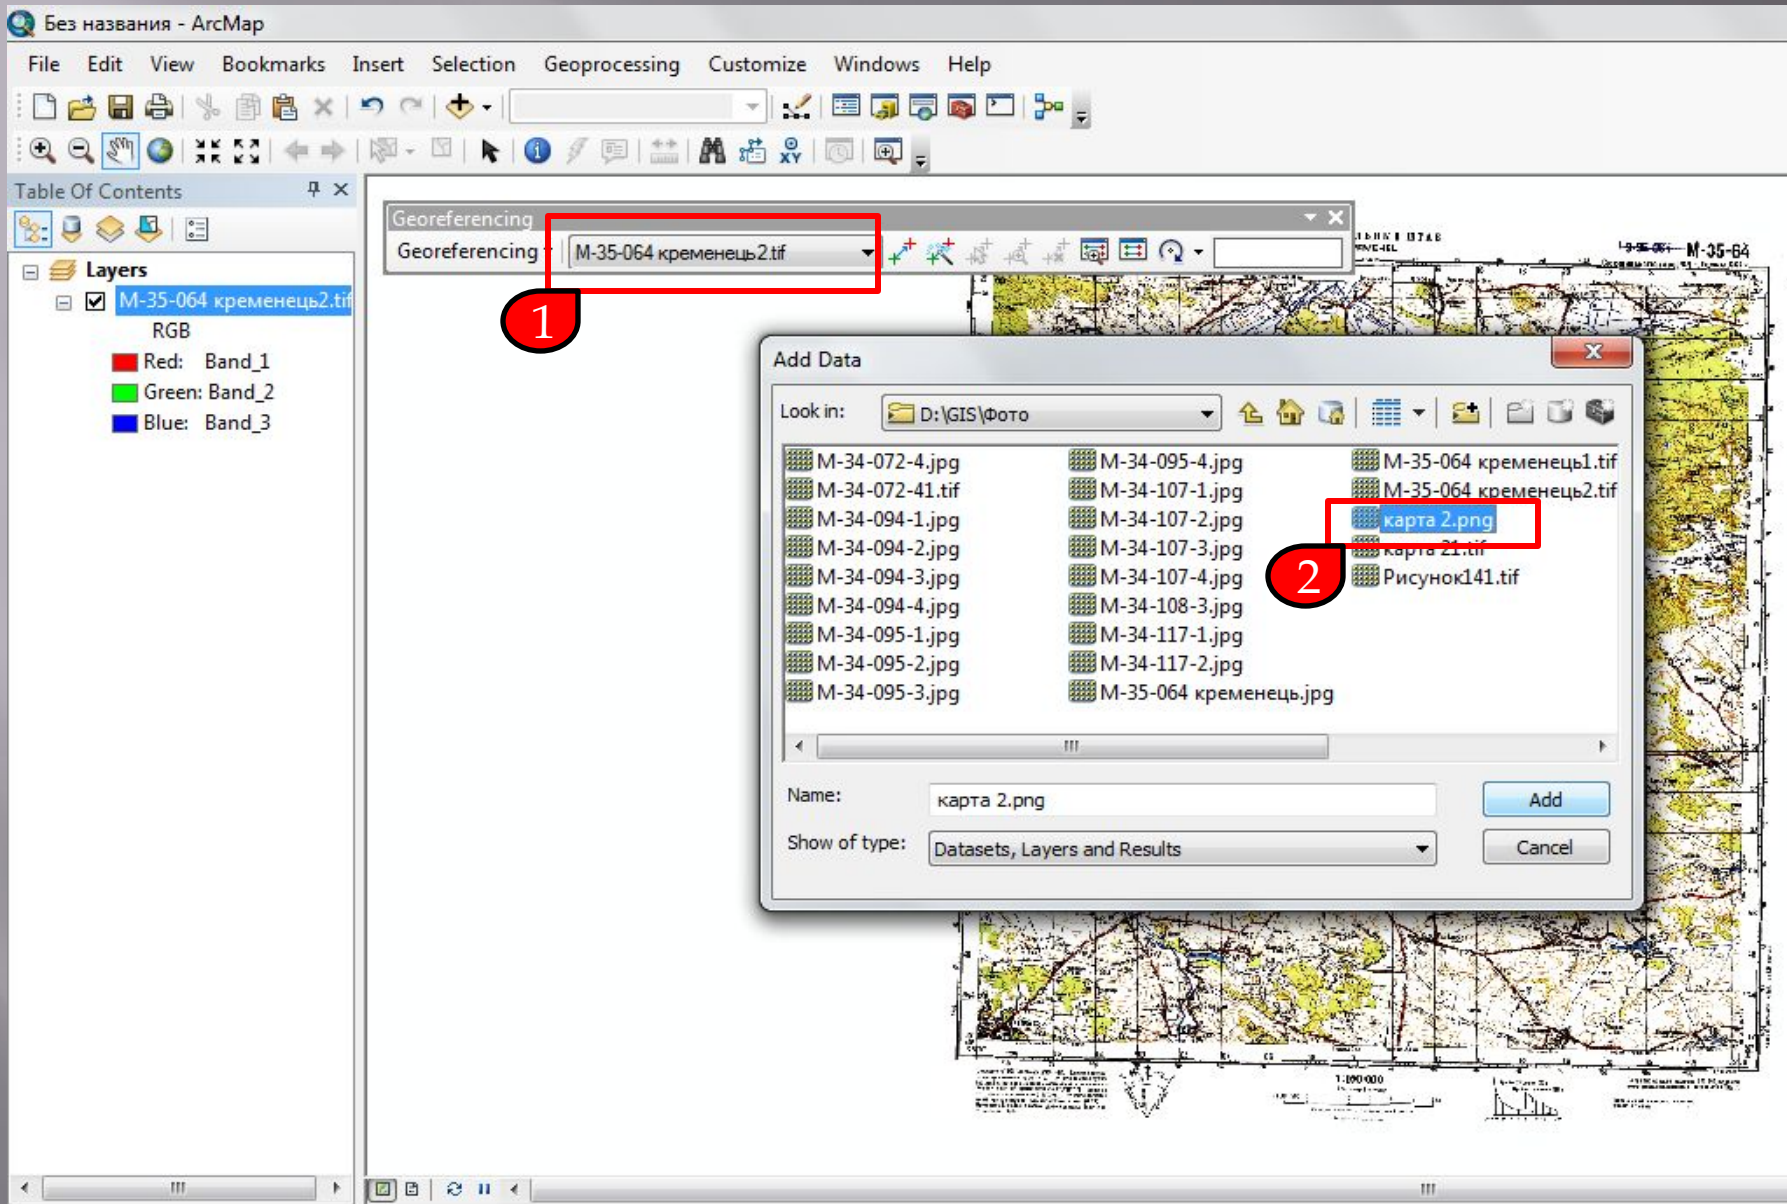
Без названия - ArcMap

File Edit View Bookmarks Insert Selection Geoprocessing Customize Windows Help

Table Of Contents

Layers
M-35-064 кременець2.tif
RGB
Red: Band_1
Green: Band_2
Blue: Band_3

Georeferencing
Georeferencing
M-35-064 кременець2.tif

1

M-35-64

Add Data

Look in: D:\GIS\Фото

M-34-072-4.jpg
M-34-072-41.tif
M-34-094-1.jpg
M-34-094-2.jpg
M-34-094-3.jpg
M-34-094-4.jpg
M-34-095-1.jpg
M-34-095-2.jpg
M-34-095-3.jpg
M-34-095-4.jpg
M-34-107-1.jpg
M-34-107-2.jpg
M-34-107-3.jpg
M-34-107-4.jpg
M-34-108-3.jpg
M-34-117-1.jpg
M-34-117-2.jpg
M-35-064 кременець.jpg
M-35-064 кременець1.tif
M-35-064 кременець2.tif
карта 2.png
карта 21.tif
Рисунок141.tif

2

Name: карта 2.png
Show of type: Datasets, Layers and Results
Add
Cancel

1:100 000